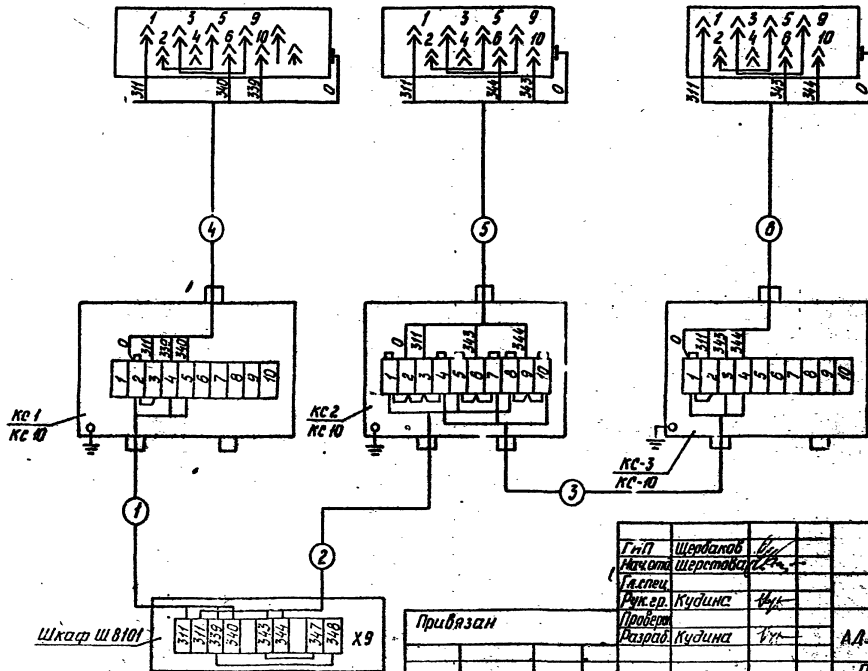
1 2 3 4 5 6 9 10
311 340 339 0

1 2 3 4 5 6 9 10
311 344 343 0

1 2 3 4 5 6 9 10
311 345 344 0

4
5
6

0 311 339 340
1 2 3 4 5 6 7 8 9 10

0 311 343 344
1 2 3 4 5 6 7 8 9 10

0 311 345 344
1 2 3 4 5 6 7 8 9 10

КС 1
КС 10

КС 2
КС 10

КС-3
КС-10

3
1
2

Шкаф Ш 8101
311 311 339 340 343 344 347 348
Х9

Привязан

ГИП Щербаков
Нач.отд. Шерстобаров
Гл.спец.
Рук.гр. Кудина
Проверил
Разраб. Кудина

АД-